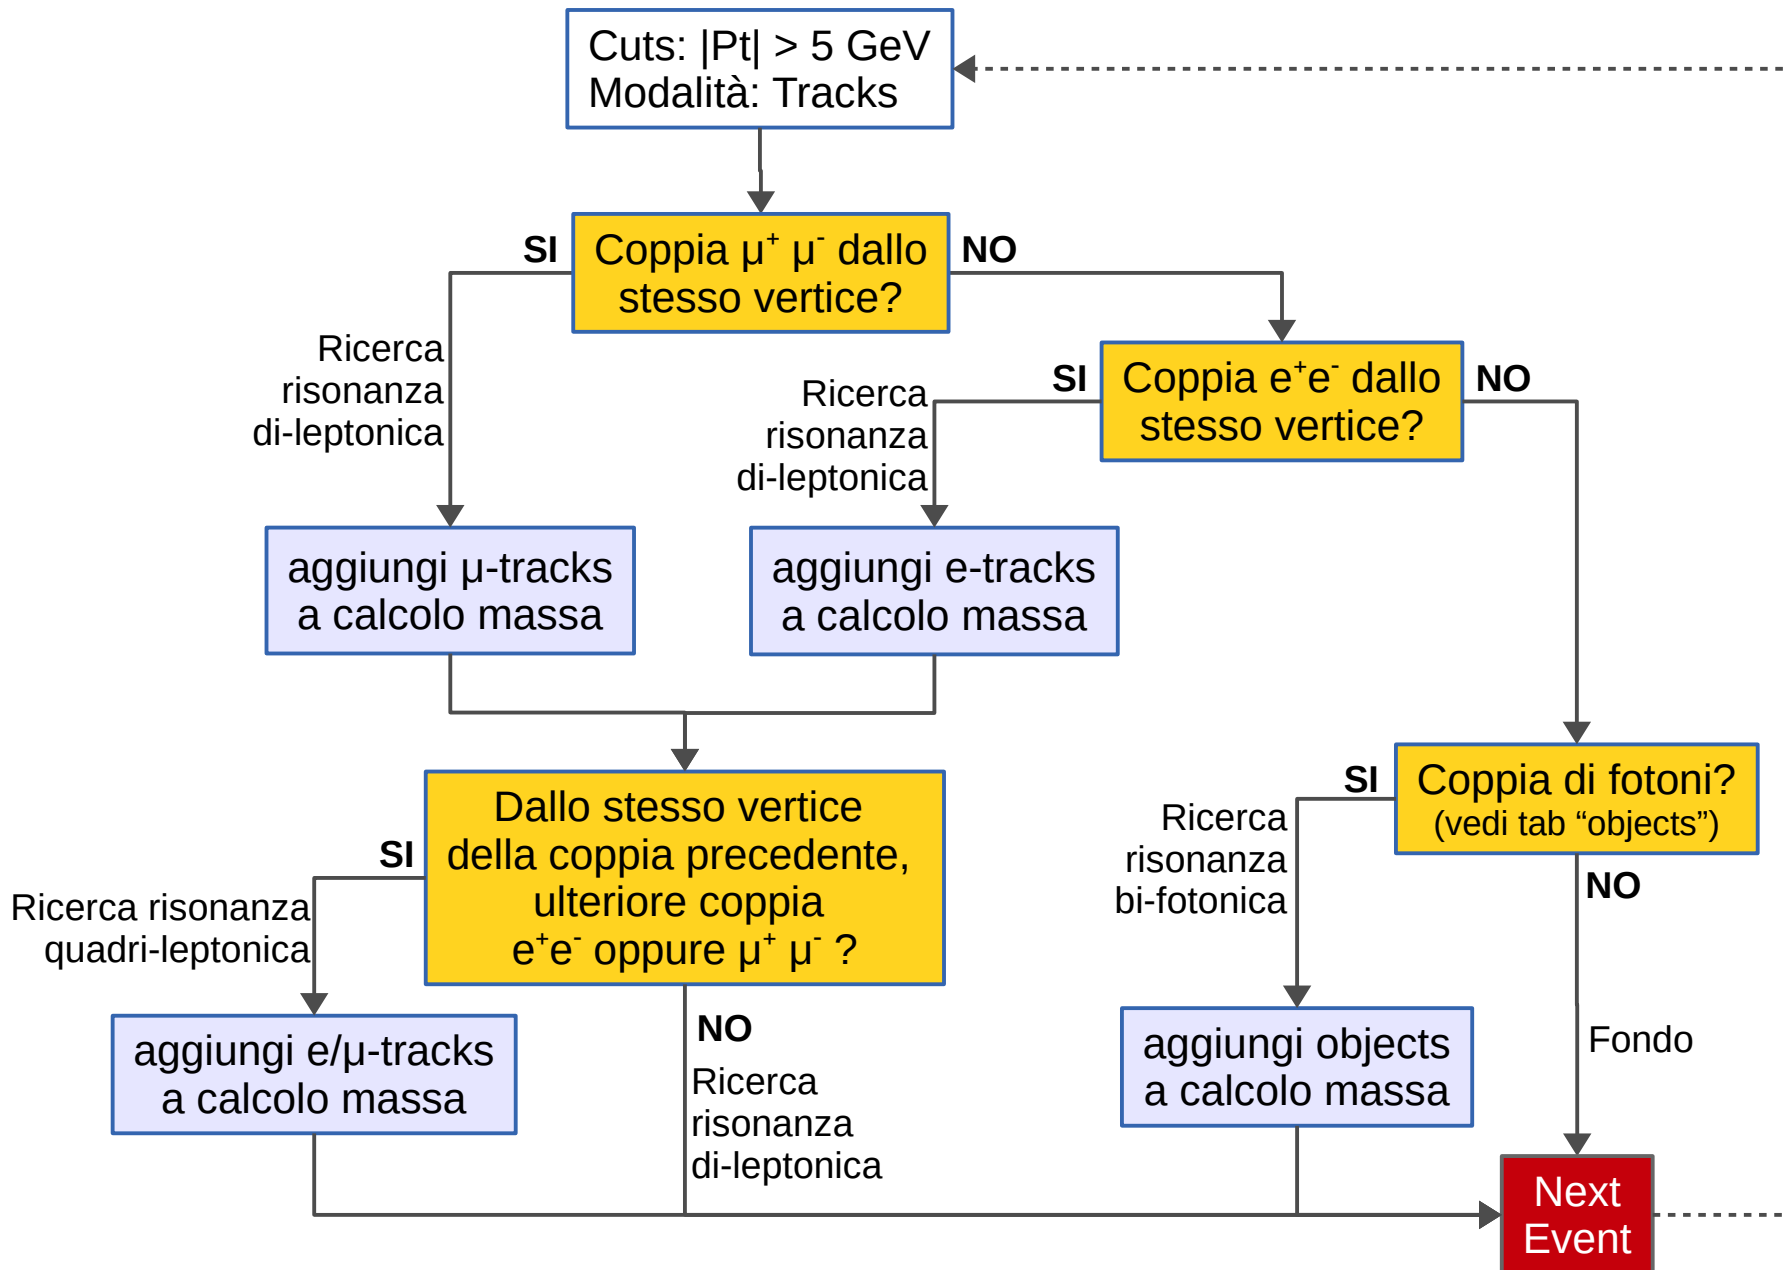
Cuts: |Pt| > 5 GeV
Modalità: Tracks

SI

Coppia $\mu^+ \mu^-$ dallo stesso vertice?

NO

Ricerca risonanza di-leptonica

SI

Coppia $e^+e^-$ dallo stesso vertice?

NO

Ricerca risonanza di-leptonica

aggiungi μ-tracks a calcolo massa

aggiungi e-tracks a calcolo massa

SI

Dallo stesso vertice della coppia precedente, ulteriore coppia $e^+e^-$ oppure $\mu^+ \mu^-$ ?

Ricerca risonanza quadri-leptonica

SI

Coppia di fotoni?
(vedi tab “objects”)

Ricerca risonanza bi-fotonica

NO

aggiungi e/μ-tracks a calcolo massa

NO

Ricerca risonanza di-leptonica

aggiungi objects a calcolo massa

Fondo

Next Event